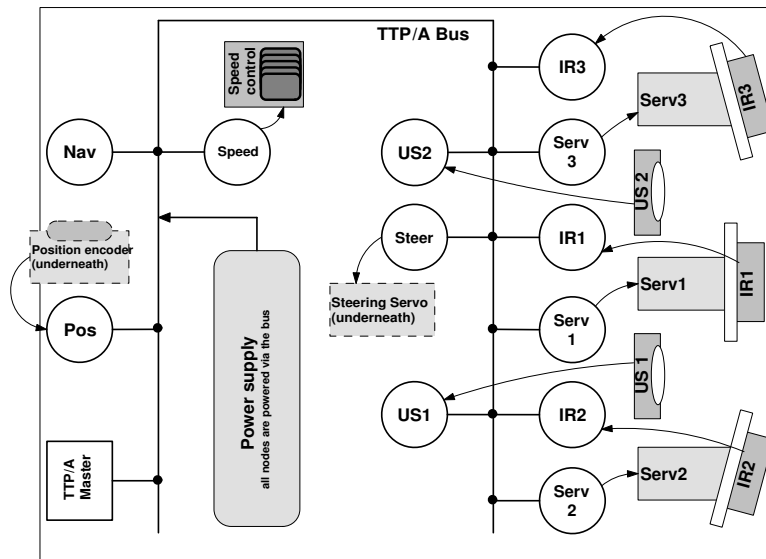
TTP/A Bus

Speed control

Nav

Speed

US2

IR3

Serv3

IR3

Serv 3

US 2

Position encoder (underneath)

Steer

IR1

IR1

Serv1

Steering Servo (underneath)

Pos

Serv 1

Power supply
all nodes are powered via the bus

US 1

US1

IR2

IR2

Serv2

TTP/A Master

Serv 2